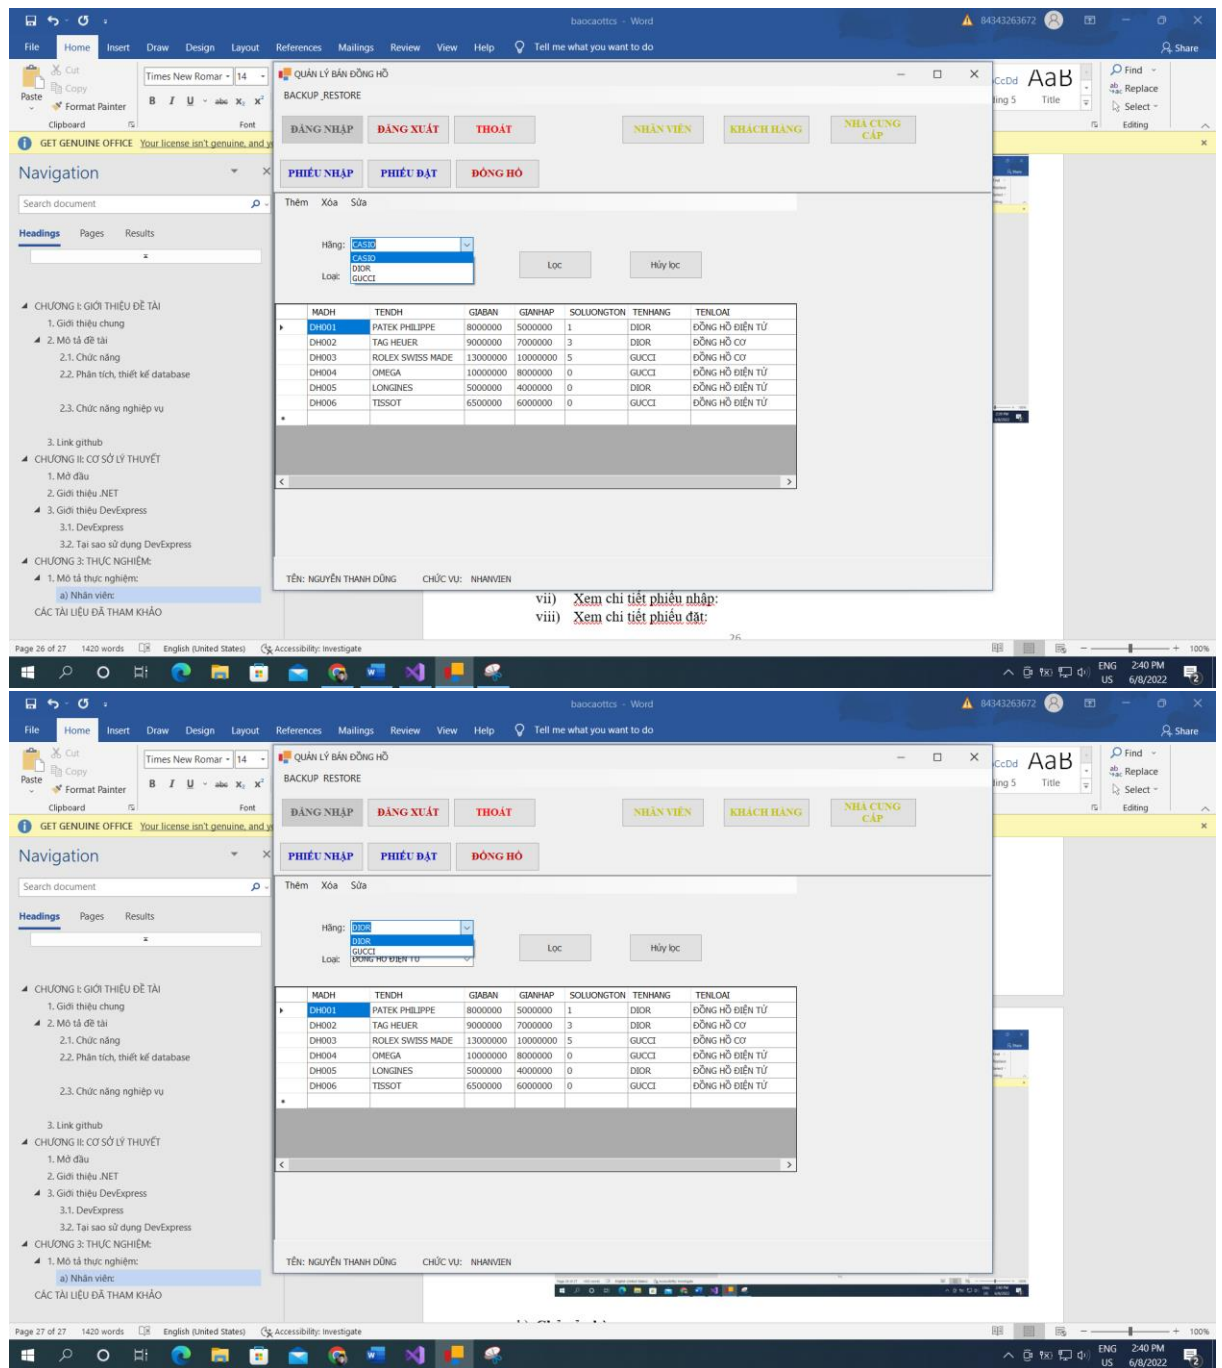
baocaottcs - Word
84343263672
File Home Insert Draw Design Layout References Mailings Review View Help Tell me what you want to do
Share
Cut
Copy
Paste
Format Painter
Clipboard
Times New Roman 14
B I U abc $x_2$ $x^2$
Font
AaB
ing 5
Title
Find
Replace
Select
Editing
GET GENUINE OFFICE Your license isn't genuine, and y
Navigation
Search document
Headings Pages Results
CHƯƠNG I: GIỚI THIỆU ĐỀ TÀI
1. Giới thiệu chung
2. Mô tả đề tài
2.1. Chức năng
2.2. Phân tích, thiết kế database
2.3. Chức năng nghiệp vụ
3. Link github
CHƯƠNG II: CƠ SỞ LÝ THUYẾT
1. Mở đầu
2. Giới thiệu .NET
3. Giới thiệu DevExpress
3.1. DevExpress
3.2. Tại sao sử dụng DevExpress
CHƯƠNG 3: THỰC NGHIỆM:
1. Mô tả thực nghiệm:
a) Nhân viên:
CÁC TÀI LIỆU ĐÃ THAM KHẢO

QUẢN LÝ BÁN ĐỒNG HỒ
BACKUP_RESTORE
ĐĂNG NHẬP ĐĂNG XUẤT THOÁT NHÂN VIÊN KHÁCH HÀNG NHÀ CUNG CẤP
PHIẾU NHẬP PHIẾU ĐẶT ĐỒNG HỒ
Thêm Xóa Sửa
Hãng: CASIO
CASIO
DIOR
GUCCI
Loại:
Lọc
Hủy lọc

| MADH | TENDH | GIABAN | GIANHAP | SOLUONGTON | TENHANG | TENLOAI |
|---|---|---|---|---|---|---|
| DH001 | PATEK PHILIPPE | 8000000 | 5000000 | 1 | DIOR | ĐỒNG HỒ ĐIỆN TỬ |
| DH002 | TAG HEUER | 9000000 | 7000000 | 3 | DIOR | ĐỒNG HỒ CƠ |
| DH003 | ROLEX SWISS MADE | 13000000 | 10000000 | 5 | GUCCI | ĐỒNG HỒ CƠ |
| DH004 | OMEGA | 10000000 | 8000000 | 0 | GUCCI | ĐỒNG HỒ ĐIỆN TỬ |
| DH005 | LONGINES | 5000000 | 4000000 | 0 | DIOR | ĐỒNG HỒ ĐIỆN TỬ |
| DH006 | TISSOT | 6500000 | 6000000 | 0 | GUCCI | ĐỒNG HỒ ĐIỆN TỬ |

TÊN: NGUYỄN THANH DŨNG CHỨC VỤ: NHANVIEN
vii) Xem chi tiết phiếu nhập:
viii) Xem chi tiết phiếu đặt:
26
Page 26 of 27 1420 words English (United States) Accessibility: Investigate 100%
ENG US 2:40 PM 6/8/2022

baocaottcs - Word
84343263672
File Home Insert Draw Design Layout References Mailings Review View Help Tell me what you want to do
Share
Cut
Copy
Paste
Format Painter
Clipboard
Times New Roman 14
B I U abc $x_2$ $x^2$
Font
AaB
ing 5
Title
Find
Replace
Select
Editing
GET GENUINE OFFICE Your license isn't genuine, and y
Navigation
Search document
Headings Pages Results
CHƯƠNG I: GIỚI THIỆU ĐỀ TÀI
1. Giới thiệu chung
2. Mô tả đề tài
2.1. Chức năng
2.2. Phân tích, thiết kế database
2.3. Chức năng nghiệp vụ
3. Link github
CHƯƠNG II: CƠ SỞ LÝ THUYẾT
1. Mở đầu
2. Giới thiệu .NET
3. Giới thiệu DevExpress
3.1. DevExpress
3.2. Tại sao sử dụng DevExpress
CHƯƠNG 3: THỰC NGHIỆM:
1. Mô tả thực nghiệm:
a) Nhân viên:
CÁC TÀI LIỆU ĐÃ THAM KHẢO

QUẢN LÝ BÁN ĐỒNG HỒ
BACKUP_RESTORE
ĐĂNG NHẬP ĐĂNG XUẤT THOÁT NHÂN VIÊN KHÁCH HÀNG NHÀ CUNG CẤP
PHIẾU NHẬP PHIẾU ĐẶT ĐỒNG HỒ
Thêm Xóa Sửa
Hãng: DIOR
DIOR
GUCCI
Loại: ĐỒNG HỒ ĐIỆN TỬ
Lọc
Hủy lọc

| MADH | TENDH | GIABAN | GIANHAP | SOLUONGTON | TENHANG | TENLOAI |
|---|---|---|---|---|---|---|
| DH001 | PATEK PHILIPPE | 8000000 | 5000000 | 1 | DIOR | ĐỒNG HỒ ĐIỆN TỬ |
| DH002 | TAG HEUER | 9000000 | 7000000 | 3 | DIOR | ĐỒNG HỒ CƠ |
| DH003 | ROLEX SWISS MADE | 13000000 | 10000000 | 5 | GUCCI | ĐỒNG HỒ CƠ |
| DH004 | OMEGA | 10000000 | 8000000 | 0 | GUCCI | ĐỒNG HỒ ĐIỆN TỬ |
| DH005 | LONGINES | 5000000 | 4000000 | 0 | DIOR | ĐỒNG HỒ ĐIỆN TỬ |
| DH006 | TISSOT | 6500000 | 6000000 | 0 | GUCCI | ĐỒNG HỒ ĐIỆN TỬ |

TÊN: NGUYỄN THANH DŨNG CHỨC VỤ: NHANVIEN
Page 27 of 27 1420 words English (United States) Accessibility: Investigate 100%
ENG US 2:40 PM 6/8/2022